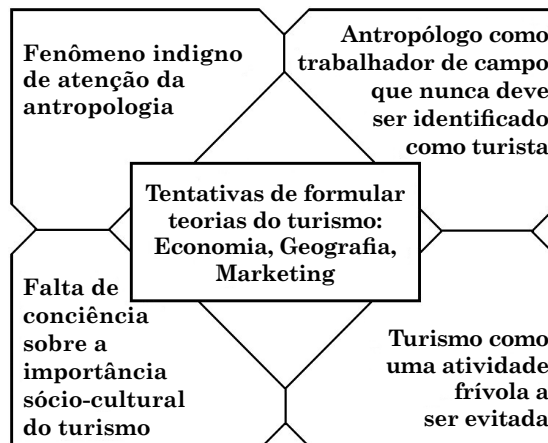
Fenômeno indigno de atenção da antropologia

Antropólogo como trabalhador de campo que nunca deve ser identificado como turista

Tentativas de formular teorias do turismo: Economia, Geografia, Marketing

Falta de conciência sobre a importância sócio-cultural do turismo

Turismo como uma atividade frívola a ser evitada